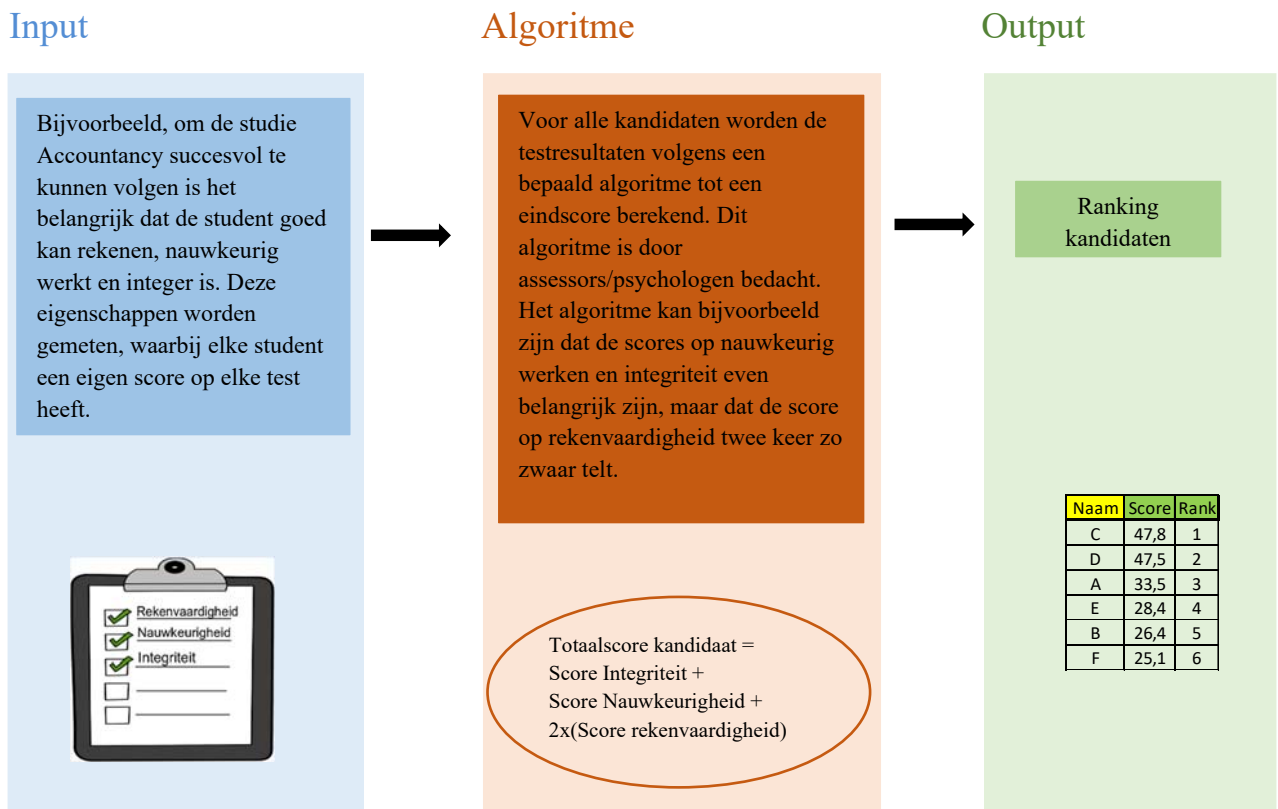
Input

Bijvoorbeeld, om de studie Accountancy succesvol te kunnen volgen is het belangrijk dat de student goed kan rekenen, nauwkeurig werkt en integer is. Deze eigenschappen worden gemeten, waarbij elke student een eigen score op elke test heeft.

Rekenvaardigheid
Nauwkeurigheid
Integriteit

Algoritme

Voor alle kandidaten worden de testresultaten volgens een bepaald algoritme tot een eindscore berekend. Dit algoritme is door assessors/psychologen bedacht. Het algoritme kan bijvoorbeeld zijn dat de scores op nauwkeurig werken en integriteit even belangrijk zijn, maar dat de score op rekenvaardigheid twee keer zo zwaar telt.

Totaalscore kandidaat = Score Integriteit + Score Nauwkeurigheid + 2x(Score rekenvaardigheid)

Output

Ranking kandidaten

| Naam | Score | Rank |
|---|---|---|
| C | 47,8 | 1 |
| D | 47,5 | 2 |
| A | 33,5 | 3 |
| E | 28,4 | 4 |
| B | 26,4 | 5 |
| F | 25,1 | 6 |